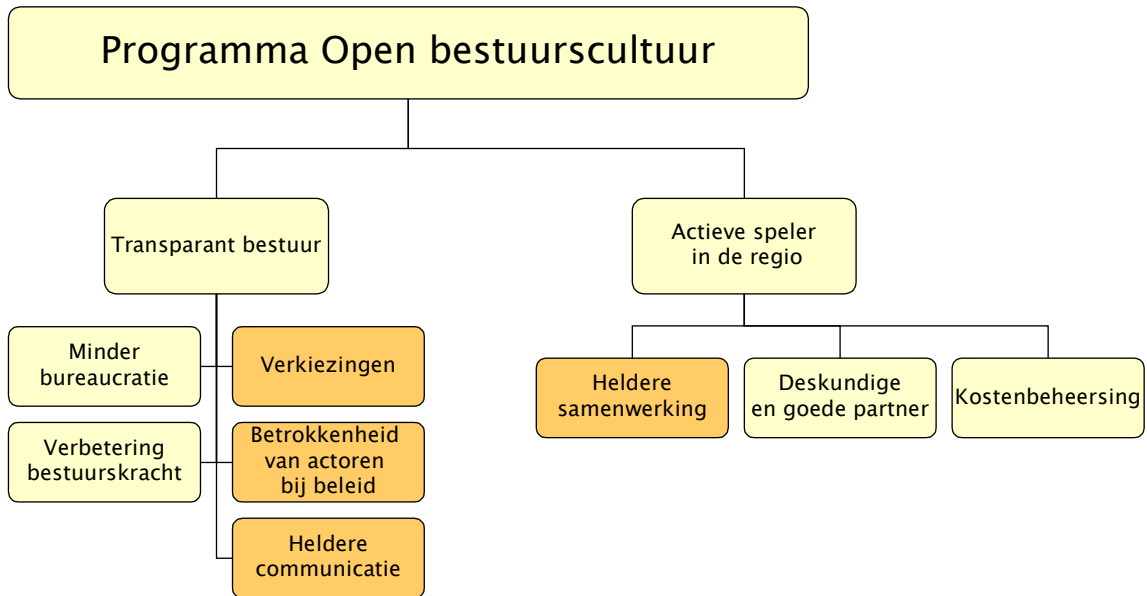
Programma Open bestuurscultuur

Transparant bestuur

Actieve speler in de regio

Minder bureaucratie

Verkiezingen

Verbetering bestuurskracht

Betrokkenheid van actoren bij beleid

Heldere communicatie

Heldere samenwerking

Deskundige en goede partner

Kostenbeheersing